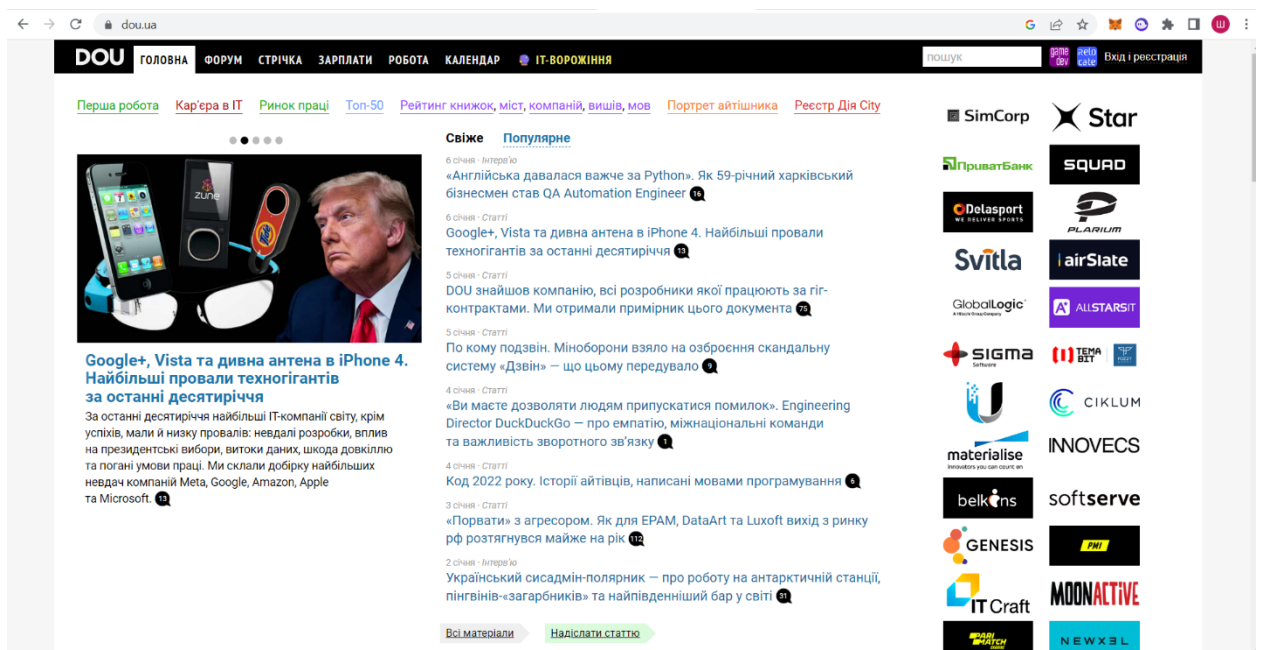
dou.ua

DOU ГОЛОВНА ФОРУМ СТРІЧКА ЗАРПЛАТИ РОБОТА КАЛЕНДАР IT-ВОРОЖІННЯ пошук game dev relo cate Вхід і реєстрація

Перша робота Кар'єра в IT Ринок праці Топ-50 Рейтинг книжок, міст, компаній, вишів, мов Портрет айтішника Реєстр Дія City

zune

Google+, Vista та дивна антена в iPhone 4. Найбільші провали техногігантів за останні десятиріччя

За останні десятиріччя найбільші IT-компанії світу, крім успіхів, мали й низку провалів: невдалі розробки, вплив на президентські вибори, витоки даних, шкода довкіллю та погані умови праці. Ми склали добірку найбільших невдач компаній Meta, Google, Amazon, Apple та Microsoft. 13

Свіже Популярне

6 січня · Інтерв'ю
«Англійська давалася важче за Python». Як 59-річний харківський бізнесмен став QA Automation Engineer 16

6 січня · Статті
Google+, Vista та дивна антена в iPhone 4. Найбільші провали техногігантів за останні десятиріччя 13

5 січня · Статті
DOU знайшов компанію, всі розробники якої працюють за гіг-контрактами. Ми отримали примірник цього документа 75

5 січня · Статті
По кому подзвін. Міноборони взяло на озброєння скандальну систему «Дзвін» — що цьому передувало 9

4 січня · Статті
«Ви маєте дозволяти людям припускатися помилок». Engineering Director DuckDuckGo — про емпатію, міжнаціональні команди та важливість зворотного зв'язку 1

4 січня · Статті
Код 2022 року. Історії айтівців, написані мовами програмування 6

3 січня · Статті
«Порвати» з агресором. Як для EPAM, DataArt та Luxoft вихід з ринку рф розтягнувся майже на рік 112

2 січня · Інтерв'ю
Український сисадмін-полярник — про роботу на антарктичній станції, пінгвінів-«загарбників» та найпівденніший бар у світі 31

Всі матеріали Надіслати статтю

SimCorp Star ПриватБанк SQUAD Dolasport WE DELIVER SPORTS PLARIUM Svitla airSlate GlobalLogic ALLSTARSIT SIGMA Software TEMA BIT CIKLUM materialise innovators you can count on INNOVECS belkins softserve GENESIS PMI IT Craft MOONACTIVE PARIMATCH NEWXEL